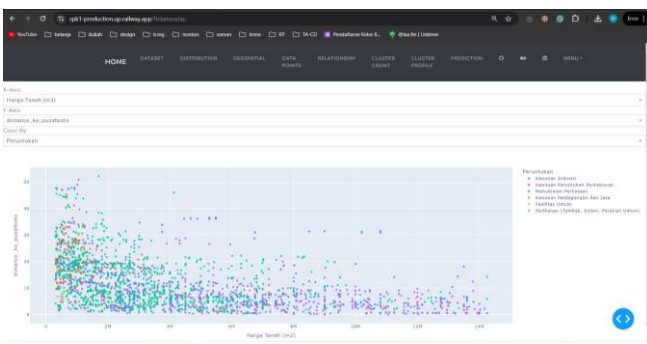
spk1-production.up.railway.app/Relationship

YouTube belanja kuliah design living monitor saman kerja KP TA-CO Pendaftaran Kuliah B... @lau.fin | Linktree

HOME DATASET DISTRIBUTION GEOSPATIAL DATA POINTS RELATIONSHIP CLUSTER COUNT CLUSTER PROFILE PREDICTION MENU

X-Axis
Harga Tanah (m2)
Y-Axis
distance_ke_pusatkota
Color By
Peruntukan

Peruntukan
Kawasan Industri
Kawasan Perumahan Permukiman
Permukiman Perkotaan
Kawasan Perdagangan dan Jasa
Fasilitas Umum
Pertanian (Sawah, Kolam, Perairan Umum)

distance_ke_pusatkota
50
40
30
20
10
0

0 2M 4M 6M 8M 10M 12M 14M
Harga Tanah (m2)